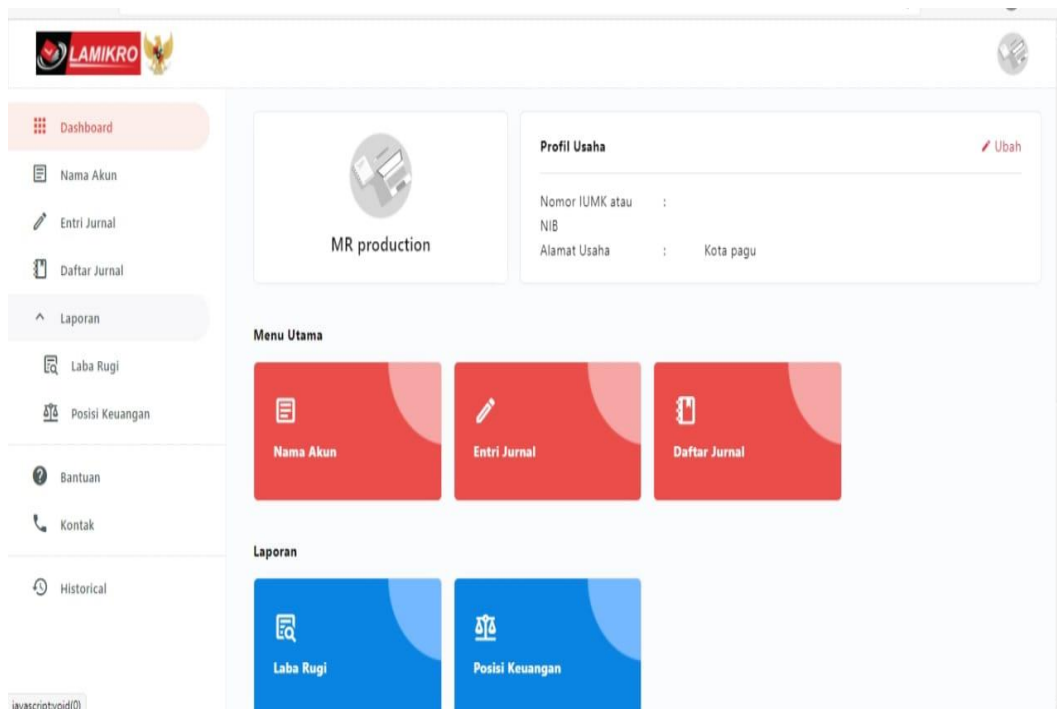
LAMIKRO

Dashboard
Nama Akun
Entri Jurnal
Daftar Jurnal
Laporan
Laba Rugi
Posisi Keuangan
Bantuan
Kontak
Historical

MR production

Profil Usaha
Ubah

Nomor IUMK atau NIB :
Alamat Usaha : Kota pagu

Menu Utama

Nama Akun
Entri Jurnal
Daftar Jurnal

Laporan

Laba Rugi
Posisi Keuangan

javascript:void(0)